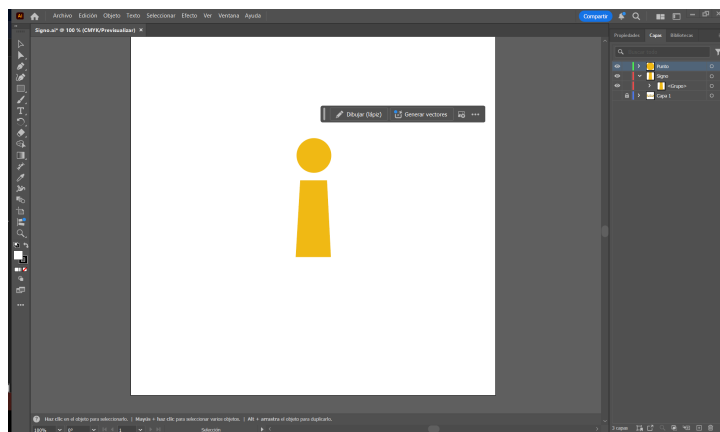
Ai Archivo Edición Objeto Texto Seleccionar Efecto Ver Ventana Ayuda

Compartir

Signo.ai* @ 106 % (CMYK/Previsualizar) ×

Dibujar (lápiz) Generar vectores ···

Propiedades Capas Bibliotecas

Punto
Signo
<Grupo>
Capa 1

Haz clic en el objeto para seleccionarlo. | Mayús + haz clic para seleccionar varios objetos. | Alt + arrastra el objeto para duplicarlo.

106% Selección

3 capas